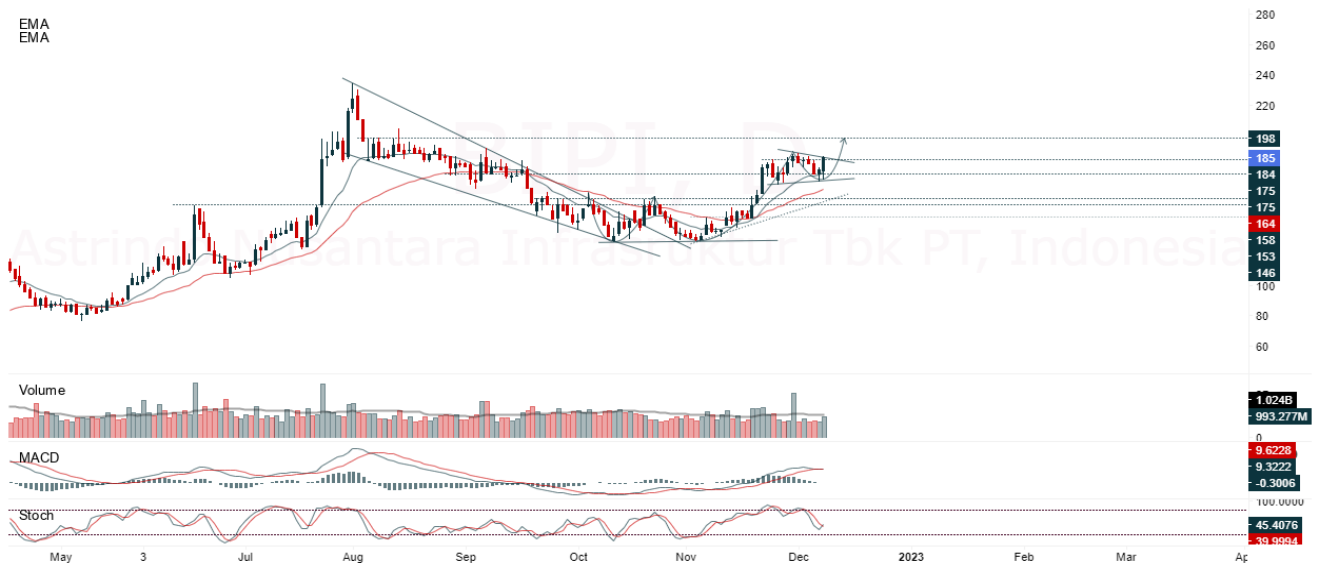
EMA
EMA

DIPI, D
Astrindo Nusantara Infrastruktur Tbk PT, Indonesia

280
260
240
220
198
185
184
175
175
164
158
153
146
100
80
60

Volume
1.024B
993.277M
0

MACD
9.6228
9.3222
-0.3006

Stoch
100.0000
45.4076
39.9994

May
3
Jul
Aug
Sep
Oct
Nov
Dec
2023
Feb
Mar
Ap